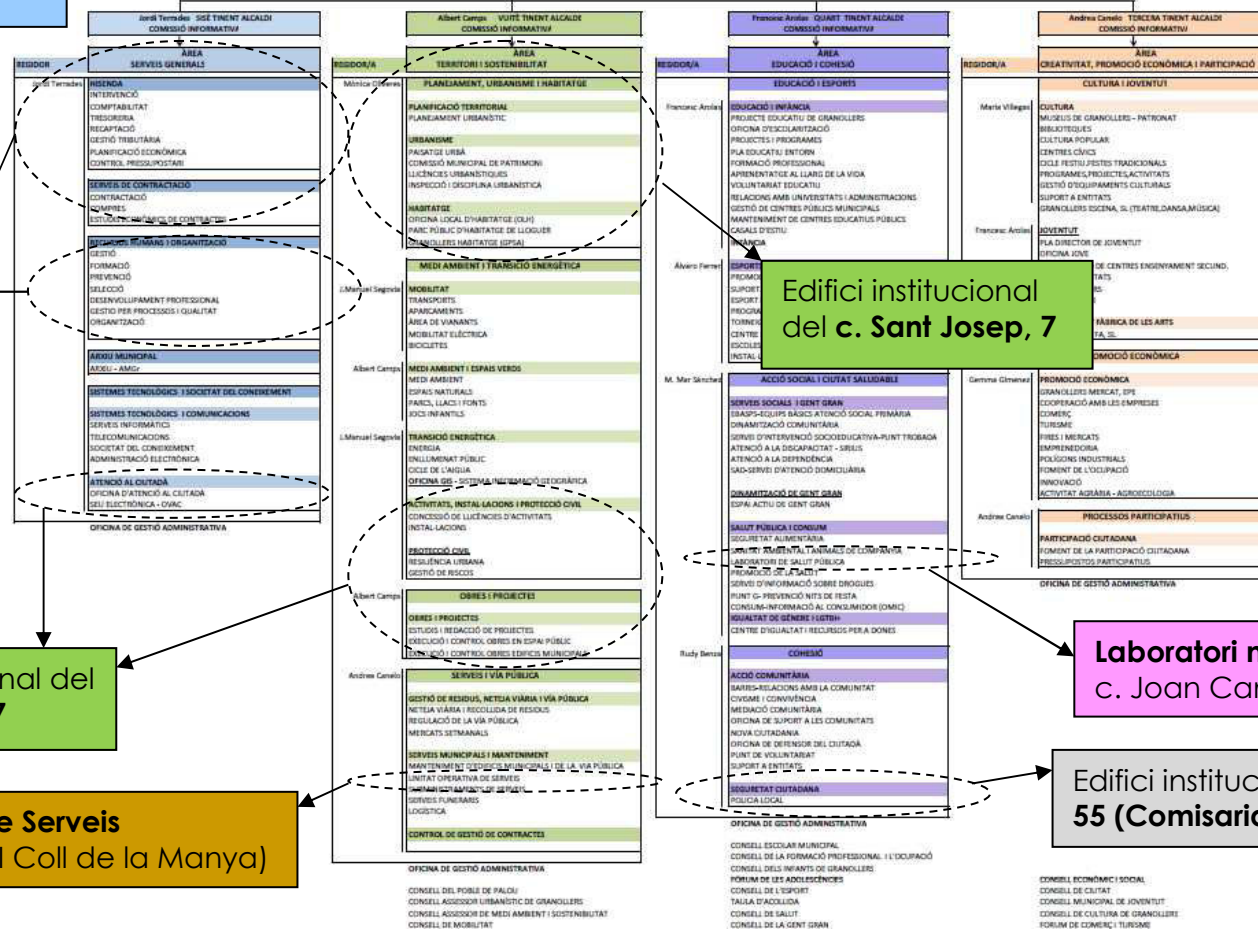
Jordi Terrades SISÈ TINENT ALCALDE
COMISSIÓ INFORMATIVA

ÀREA
SERVEIS GENERALS

REGIDOR

Jordi Terrades

HISENDA
INTERVENCIÓ
COMPTABILITAT
TRESORERIA
RECAPTACIÓ
GESTIÓ TRIBUTÀRIA
PLANIFICACIÓ ECONÒMICA
CONTROL PRESSUPOSTARI

SERVEIS DE CONTRACTACIÓ
CONTRACTACIÓ
COMPRES
ESTUDIS ECONÒMICS DE CONTRACTES

RECURSOS HUMANS I ORGANITZACIÓ
GESTIÓ
FORMACIÓ
PREVENCIÓ
SELECCIÓ
DESENVOLUPAMENT PROFESSIONAL
GESTIÓ PER PROCESSOS I QUALITAT
ORGANITZACIÓ

ARXIU MUNICIPAL
ARXIU - AMGr

SISTEMES TECNOLÒGICS I SOCIETAT DEL CONEIXEMENT

SISTEMES TECNOLÒGICS I COMUNICACIONS
SERVEIS INFORMÀTICS
TELECOMUNICACIONS
SOCIETAT DEL CONEIXEMENT
ADMINISTRACIÓ ELECTRÒNICA

ATENCIÓ AL CIUTADÀ
OFICINA D'ATENCIÓ AL CIUTADÀ
SEU ELECTRÒNICA - OVAC

OFICINA DE GESTIÓ ADMINISTRATIVA

Albert Camps VUITÈ TINENT ALCALDE
COMISSIÓ INFORMATIVA

ÀREA
TERRITORI I SOSTENIBILITAT

REGIDOR/A

Mònica Oliveras

PLANEJAMENT, URBANISME I HABITATGE

PLANIFICACIÓ TERRITORIAL
PLANEJAMENT URBANÍSTIC

URBANISME
PAISATGE URBÀ
COMISSIÓ MUNICIPAL DE PATRIMONI
LLICÈNCIES URBANÍSTIQUES
INSPECCIÓ I DISCIPLINA URBANÍSTICA

HABITATGE
OFICINA LOCAL D'HABITATGE (OLH)
PARC PÚBLIC D'HABITATGE DE LLOGUER
GRANOLLERS HABITATGE (GPSA)

MEDI AMBIENT I TRANSICIÓ ENERGÈTICA

J.Manuel Segovia

MOBILITAT
TRANSPORTS
APARCAMENTS
ÀREA DE VIANANTS
MOBILITAT ELÈCTRICA
BICICLETES

Albert Camps

MEDI AMBIENT I ESPAIS VERDS
MEDI AMBIENT
ESPAIS NATURALS
PARCS, LLACS I FONTS
JOCS INFANTILS

J.Manuel Segovia

TRANSICIÓ ENERGÈTICA
ENERGIA
ENLLUMENAT PÚBLIC
CICLE DE L'AIGUA
OFICINA GIS - SISTEMA INFORMACIÓ GEOGRÀFICA

ACTIVITATS, INSTAL·LACIONS I PROTECCIÓ CIVIL
CONCESSIÓ DE LLICÈNCIES D'ACTIVITATS
INSTAL·LACIONS

PROTECCIÓ CIVIL
RESILIÈNCIA URBANA
GESTIÓ DE RISCOS

Albert Camps

OBRES I PROJECTES

OBRES I PROJECTES
ESTUDIS I REDACCIÓ DE PROJECTES
EXECUCIÓ I CONTROL OBRES EN ESPAI PÚBLIC
EXECUCIÓ I CONTROL OBRES EDIFICIS MUNICIPALS

Andrea Canelo

SERVEIS I VIA PÚBLICA

GESTIÓ DE RESIDUS, NETEJA VIÀRIA I VIA PÚBLICA
NETEJA VIÀRIA I RECOLLIDA DE RESIDUS
REGULACIÓ DE LA VIA PÚBLICA
MERCATS SETMANALS

SERVEIS MUNICIPALS I MANTENIMENT
MANTENIMENT D'EDIFICIS MUNICIPALS I DE LA VIA PÚBLICA
UNITAT OPERATIVA DE SERVEIS
SUBMINISTRAMENTS DE SERVEIS
SERVEIS FUNERARIS
LOGÍSTICA

CONTROL DE GESTIÓ DE CONTRACTES

OFICINA DE GESTIÓ ADMINISTRATIVA

CONSELL DEL POBLE DE PALOU
CONSELL ASSESSOR URBANÍSTIC DE GRANOLLERS
CONSELL ASSESSOR DE MEDI AMBIENT I SOSTENIBILITAT
CONSELL DE MOBILITAT

Francesc Arolas QUART TINENT ALCALDE
COMISSIÓ INFORMATIVA

ÀREA
EDUCACIÓ I COHESIÓ

REGIDOR/A

EDUCACIÓ I ESPORTS

Francesc Arolas

EDUCACIÓ I INFÀNCIA
PROJECTE EDUCATIU DE GRANOLLERS
OFICINA D'ESCOLARITZACIÓ
PROJECTES I PROGRAMES
PLA EDUCATIU ENTORN
FORMACIÓ PROFESSIONAL
APRENENTATGE AL LLARG DE LA VIDA
VOLUNTARIAT EDUCATIU
RELACIONS AMB UNIVERSITATS I ADMINISTRACIONS
GESTIÓ DE CENTRES PÚBLICS MUNICIPALS
MANTENIMENT DE CENTRES EDUCATIUS PÚBLICS
CASALS D'ESTIU
INFÀNCIA

Àlvaro Ferret

ESPORTS
PROMO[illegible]
SUPORT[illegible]
ESPORT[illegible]
PROGRA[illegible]
TORNEI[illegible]
CENTRE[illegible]
ESCOLES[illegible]
INSTAL·L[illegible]

Edifici institucional del c. Sant Josep, 7

M. Mar Sánchez

ACCIÓ SOCIAL I CIUTAT SALUDABLE

SERVEIS SOCIALS I GENT GRAN
EBASPS-EQUIPS BÀSICS ATENCIÓ SOCIAL PRIMÀRIA
DINAMITZACIÓ COMUNITÀRIA
SERVEI D'INTERVENCIÓ SOCIOEDUCATIVA-PUNT TROBADA
ATENCIÓ A LA DISCAPACITAT - SIRIUS
ATENCIÓ A LA DEPENDÈNCIA
SAD-SERVEI D'ATENCIÓ DOMICILIÀRIA

DINAMITZACIÓ DE GENT GRAN
ESPAI ACTIU DE GENT GRAN

SALUT PÚBLICA I CONSUM
SEGURETAT ALIMENTÀRIA
SANITAT AMBIENTAL I ANIMALS DE COMPANYIA
LABORATORI DE SALUT PÚBLICA
PROMOCIÓ DE LA SALUT
SERVEI D'INFORMACIÓ SOBRE DROGUES
PUNT G- PREVENCIÓ NITS DE FESTA
CONSUM-INFORMACIÓ AL CONSUMIDOR (OMIC)
IGUALTAT DE GÈNERE I LGTBI+
CENTRE D'IGUALTAT I RECURSOS PER A DONES

Rudy Benza

COHESIÓ

ACCIÓ COMUNITÀRIA
BARRIS-RELACIONS AMB LA COMUNITAT
CIVISME I CONVIVÈNCIA
MEDIACIÓ COMUNITÀRIA
OFICINA DE SUPORT A LES COMUNITATS
NOVA CIUTADANIA
OFICINA DE DEFENSOR DEL CIUTADÀ
PUNT DE VOLUNTARIAT
SUPORT A ENTITATS

SEGURETAT CIUTADANA
POLICIA LOCAL

OFICINA DE GESTIÓ ADMINISTRATIVA

CONSELL ESCOLAR MUNICIPAL
CONSELL DE LA FORMACIÓ PROFESSIONAL I L'OCUPACIÓ
CONSELL DELS INFANTS DE GRANOLLERS
FÒRUM DE LES ADOLESCÈNCIES
CONSELL DE L'ESPORT
TAULA D'ACOLLIDA
CONSELL DE SALUT
CONSELL DE LA GENT GRAN

Andrea Canelo TERCERA TINENT ALCALDE
COMISSIÓ INFORMATIVA

ÀREA
CREATIVITAT, PROMOCIÓ ECONÒMICA I PARTICIPACIÓ

REGIDOR/A

CULTURA I JOVENTUT

Maria Villegas

CULTURA
MUSEUS DE GRANOLLERS - PATRONAT
BIBLIOTEQUES
CULTURA POPULAR
CENTRES CÍVICS
CICLE FESTIU,FESTES TRADICIONALS
PROGRAMES,PROJECTES,ACTIVITATS
GESTIÓ D'EQUIPAMENTS CULTURALS
SUPORT A ENTITATS
GRANOLLERS ESCENA, SL (TEATRE,DANSA,MÚSICA)

Francesc Arolas

JOVENTUT
PLA DIRECTOR DE JOVENTUT
OFICINA JOVE
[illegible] DE CENTRES ENSENYAMENT SECUND.
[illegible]TATS
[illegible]
FÀBRICA DE LES ARTS
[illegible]TA, SL

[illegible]OMOCIÓ ECONÒMICA

Gemma Giménez

PROMOCIÓ ECONÒMICA
GRANOLLERS MERCAT, EPE
COOPERACIÓ AMB LES EMPRESES
COMERÇ
TURISME
FIRES I MERCATS
EMPRENEDORIA
POLÍGONS INDUSTRIALS
FOMENT DE L'OCUPACIÓ
INNOVACIÓ
ACTIVITAT AGRÀRIA - AGROECOLOGIA

Andrea Canelo

PROCESSOS PARTICIPATIUS

PARTICIPACIÓ CIUTADANA
FOMENT DE LA PARTICIPACIÓ CIUTADANA
PRESSUPOSTOS PARTICIPATIUS

OFICINA DE GESTIÓ ADMINISTRATIVA

CONSELL ECONÒMIC I SOCIAL
CONSELL DE CIUTAT
CONSELL MUNICIPAL DE JOVENTUT
CONSELL DE CULTURA DE GRANOLLERS
FÒRUM DE COMERÇ I TURISME

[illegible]nal del
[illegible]7

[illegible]e Serveis
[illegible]l Coll de la Manya)

Laboratori m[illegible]
c. Joan Ca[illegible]

Edifici instituc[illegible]
55 (Comisari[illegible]